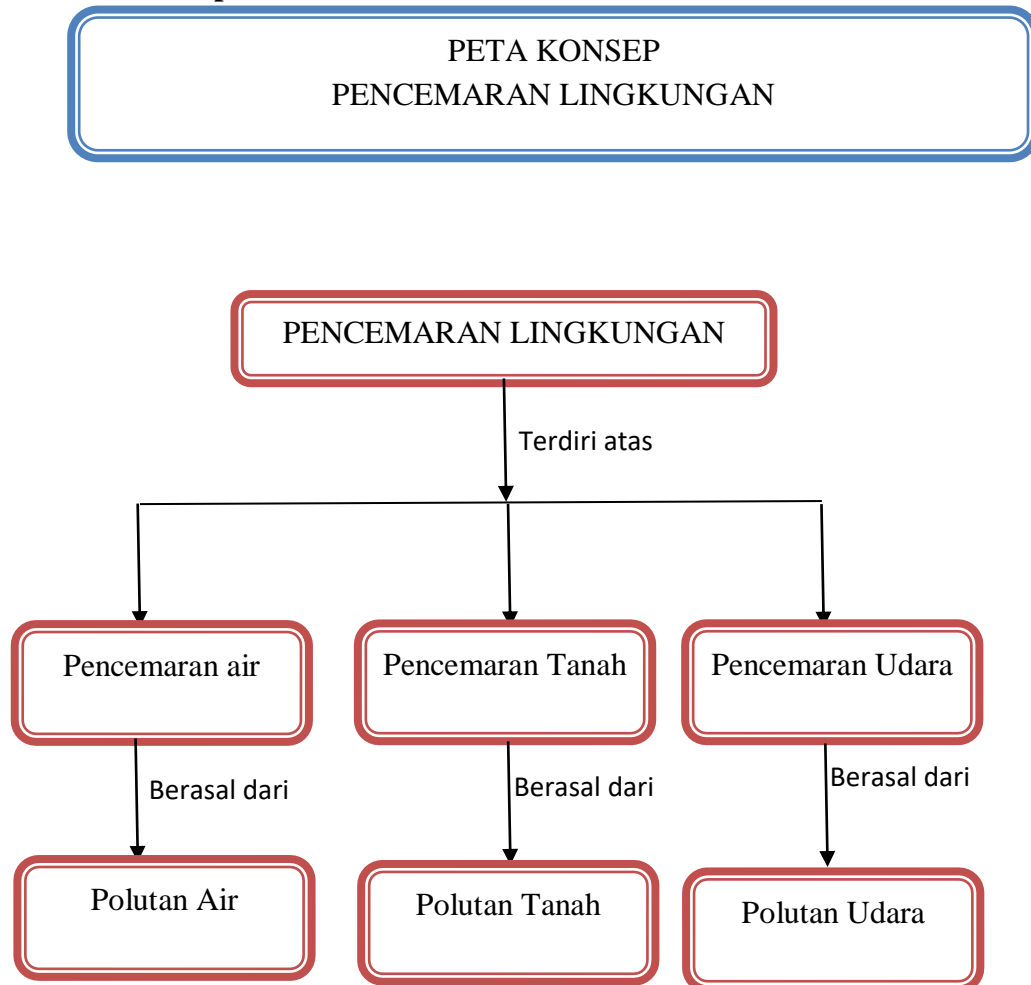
PETA KONSEP
PENCEMARAN LINGKUNGAN

PENCEMARAN LINGKUNGAN

Terdiri atas

Pencemaran air

Pencemaran Tanah

Pencemaran Udara

Berasal dari

Berasal dari

Berasal dari

Polutan Air

Polutan Tanah

Polutan Udara